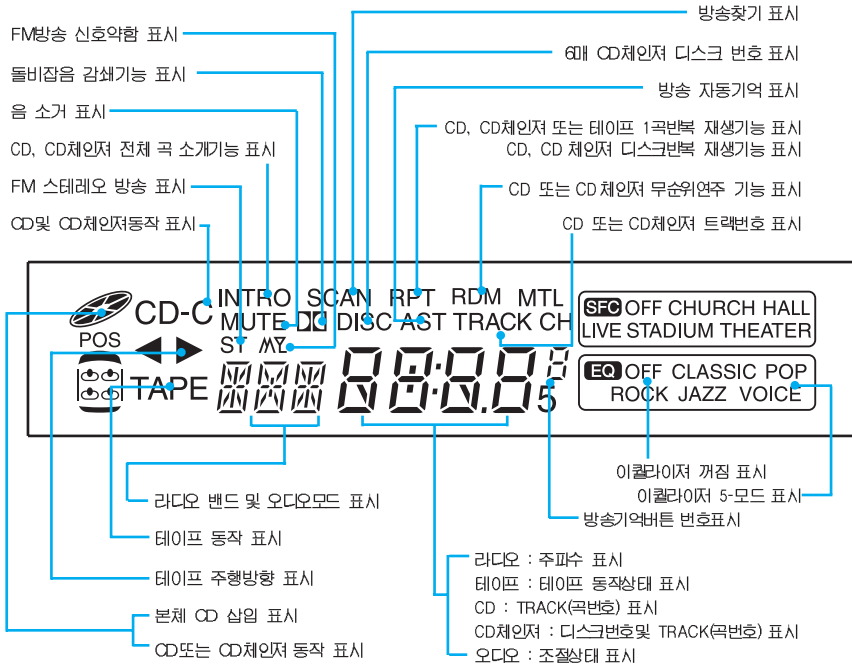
방송찾기 표시
FM방송 신호약함 표시
6매 CD체인저 디스크 번호 표시
돌비잡음 감쇄기능 표시
방송 자동기억 표시
음 소거 표시
CD, CD체인져 또는 테이프 1곡반복 재생기능 표시
CD, CD 체인져 디스크반복 재생기능 표시
CD, CD체인져 전체 곡 소개기능 표시
FM 스테레오 방송 표시
CD 또는 CD 체인져 무순위연주 기능 표시
CD및 CD체인져동작 표시
CD 또는 CD체인져 트랙번호 표시

CD-C INTRO SCAN RPT RDM MTL
MUTE DD DISC AST TRACK CH
POS
ST MY
TAPE
88:88 P 5
SFC OFF CHURCH HALL
LIVE STADIUM THEATER
EQ OFF CLASSIC POP
ROCK JAZZ VOICE

이퀄라이져 꺼짐 표시
이퀄라이져 5-모드 표시
라디오 밴드 및 오디오모드 표시
방송기억버튼 번호표시
테이프 동작 표시
테이프 주행방향 표시
라디오 : 주파수 표시
테이프 : 테이프 동작상태 표시
본체 CD 삽입 표시
CD : TRACK(곡번호) 표시
CD체인져 : 디스크번호및 TRACK(곡번호) 표시
CD또는 CD체인져 동작 표시
오디오 : 조절상태 표시